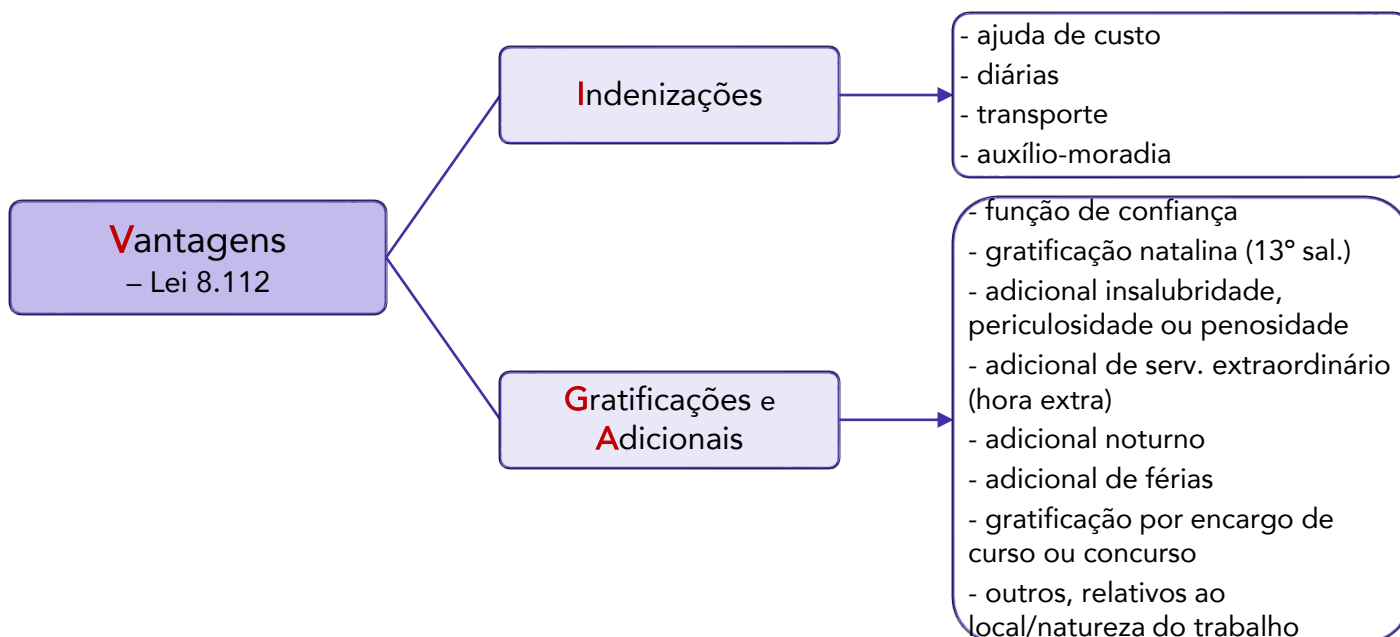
Vantagens
– Lei 8.112

Indenizações

- ajuda de custo
- diárias
- transporte
- auxílio-moradia

Gratificações e Adicionais

- função de confiança
- gratificação natalina (13° sal.)
- adicional insalubridade, periculosidade ou penosidade
- adicional de serv. extraordinário (hora extra)
- adicional noturno
- adicional de férias
- gratificação por encargo de curso ou concurso
- outros, relativos ao local/natureza do trabalho